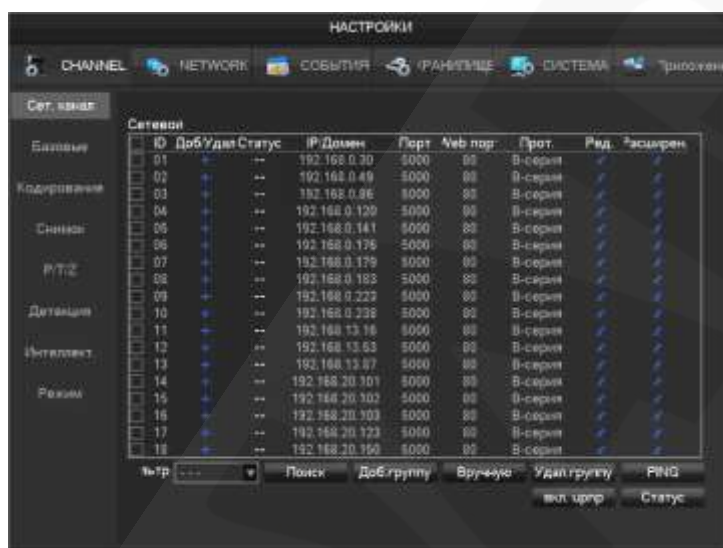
НАСТРОЙКИ

CHANNEL NETWORK СОБЫТИЯ ХРАНИЛИЩЕ СИСТЕМА Приложен

Сет. канал
Базовые
Кодирование
Снимок
P/T/Z
Детекция
Интеллект
Режим

Сетевой

| | ID | Доб/Удал | Статус | IP/Домен | Порт | Web порт | Прот. | Ред. | Расширен. |
|---|---|---|---|---|---|---|---|---|---|
| | 01 | + | -- | 192.168.0.30 | 5000 | 80 | B-серия | | |
| | 02 | + | -- | 192.168.0.49 | 5000 | 80 | B-серия | | |
| | 03 | + | -- | 192.168.0.86 | 5000 | 80 | B-серия | | |
| | 04 | + | -- | 192.168.0.120 | 5000 | 80 | B-серия | | |
| | 05 | + | -- | 192.168.0.141 | 5000 | 80 | B-серия | | |
| | 06 | + | -- | 192.168.0.176 | 5000 | 80 | B-серия | | |
| | 07 | + | -- | 192.168.0.179 | 5000 | 80 | B-серия | | |
| | 08 | + | -- | 192.168.0.183 | 5000 | 80 | B-серия | | |
| | 09 | + | -- | 192.168.0.222 | 5000 | 80 | B-серия | | |
| | 10 | + | -- | 192.168.0.238 | 5000 | 80 | B-серия | | |
| | 11 | + | -- | 192.168.13.16 | 5000 | 80 | B-серия | | |
| | 12 | + | -- | 192.168.13.63 | 5000 | 80 | B-серия | | |
| | 13 | + | -- | 192.168.13.87 | 5000 | 80 | B-серия | | |
| | 14 | + | -- | 192.168.20.101 | 5000 | 80 | B-серия | | |
| | 15 | + | -- | 192.168.20.102 | 5000 | 80 | B-серия | | |
| | 16 | + | -- | 192.168.20.103 | 5000 | 80 | B-серия | | |
| | 17 | + | -- | 192.168.20.123 | 5000 | 80 | B-серия | | |
| | 18 | + | -- | 192.168.20.150 | 5000 | 80 | B-серия | | |

Фltр ---- Поиск Доб.группу Вручную Удал.группу PING

вкл. упрп Статус